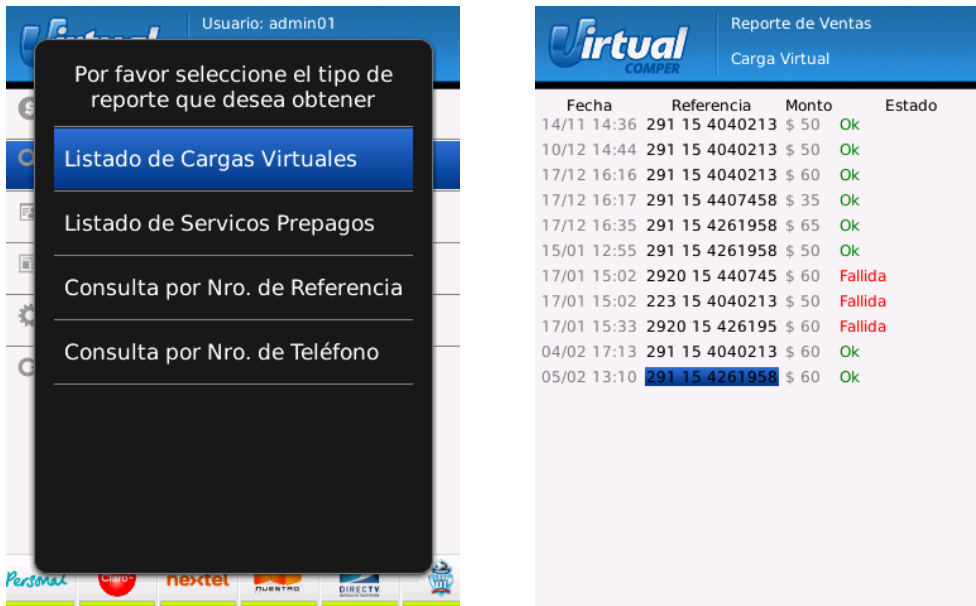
Usuario: admin01

Por favor seleccione el tipo de reporte que desea obtener

Listado de Cargas Virtuales

Listado de Servicos Prepagos

Consulta por Nro. de Referencia

Consulta por Nro. de Teléfono

Personal Claro nextel nuestro DIRECTV

Virtual COMPER

Reporte de Ventas

Carga Virtual

| Fecha | Referencia | Monto | Estado |
|---|---|---|---|
| 14/11 14:36 | 291 15 4040213 | \$ 50 | Ok |
| 10/12 14:44 | 291 15 4040213 | \$ 50 | Ok |
| 17/12 16:16 | 291 15 4040213 | \$ 60 | Ok |
| 17/12 16:17 | 291 15 4407458 | \$ 35 | Ok |
| 17/12 16:35 | 291 15 4261958 | \$ 65 | Ok |
| 15/01 12:55 | 291 15 4261958 | \$ 50 | Ok |
| 17/01 15:02 | 2920 15 440745 | \$ 60 | Fallida |
| 17/01 15:02 | 223 15 4040213 | \$ 50 | Fallida |
| 17/01 15:33 | 2920 15 426195 | \$ 60 | Fallida |
| 04/02 17:13 | 291 15 4040213 | \$ 60 | Ok |
| 05/02 13:10 | 291 15 4261958 | \$ 60 | Ok |